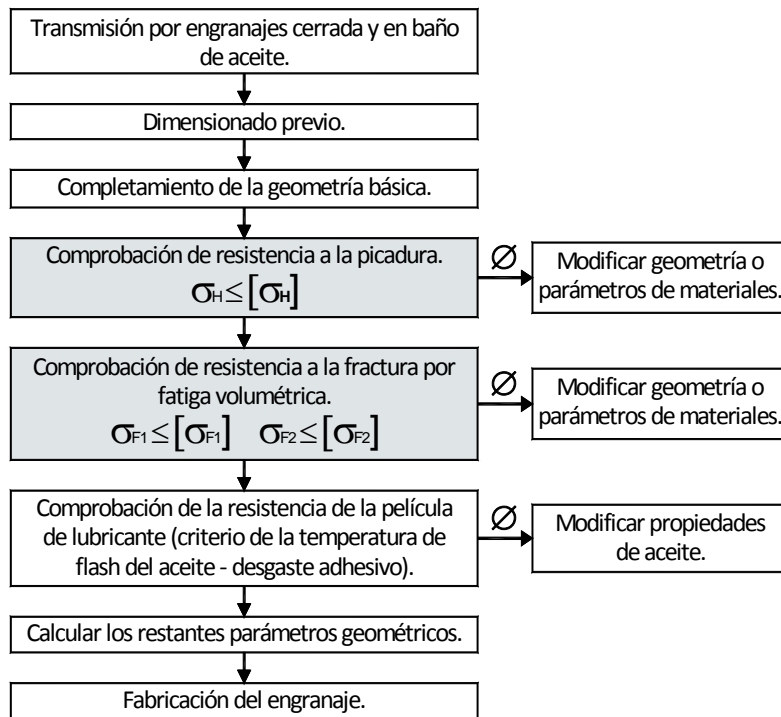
Transmisión por engranajes cerrada y en baño de aceite.

Dimensionado previo.

Completamiento de la geometría básica.

Comprobación de resistencia a la picadura.
$\sigma_H \leq [\sigma_H]$

$\varnothing$

Modificar geometría o parámetros de materiales.

Comprobación de resistencia a la fractura por fatiga volumétrica.
$\sigma_{F1} \leq [\sigma_{F1}]$ $\sigma_{F2} \leq [\sigma_{F2}]$

$\varnothing$

Modificar geometría o parámetros de materiales.

Comprobación de la resistencia de la película de lubricante (criterio de la temperatura de flash del aceite - desgaste adhesivo).

$\varnothing$

Modificar propiedades de aceite.

Calcular los restantes parámetros geométricos.

Fabricación del engranaje.